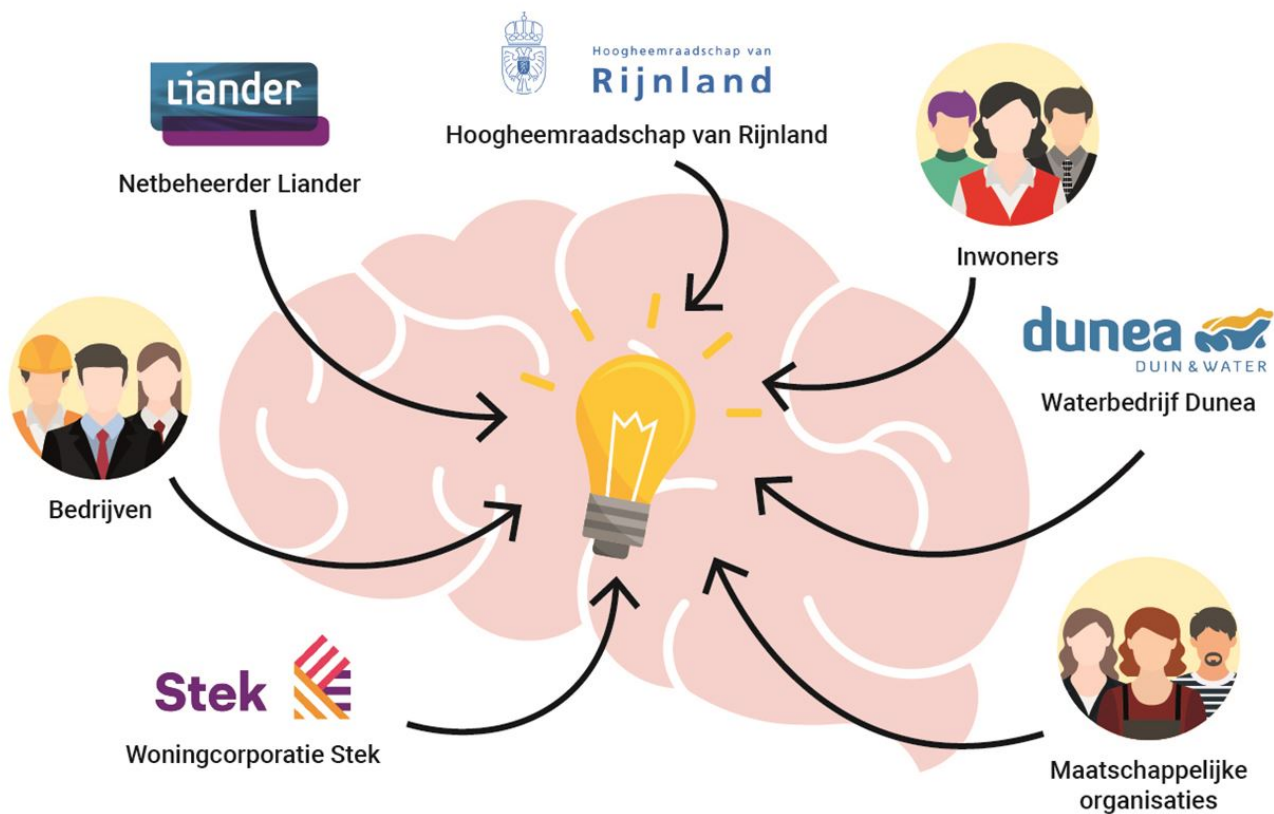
Liander

Netbeheerder Liander

Hoogheemraadschap van
Rijnland

Hoogheemraadschap van Rijnland

Inwoners

dunea
DUIN & WATER

Waterbedrijf Dunea

Bedrijven

Stek

Woningcorporatie Stek

Maatschappelijke organisaties